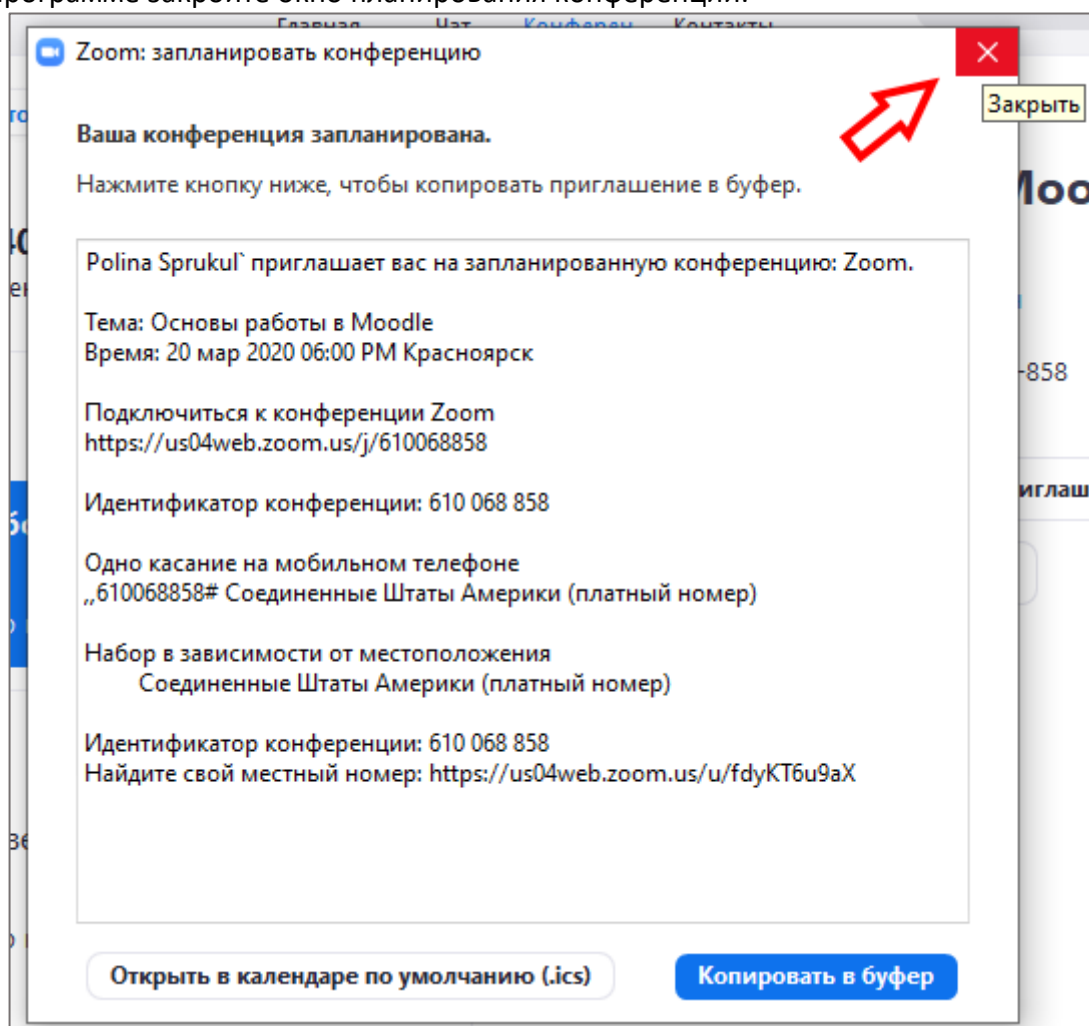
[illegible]
Zoom: запланировать конференцию
×
Закрыть

Ваша конференция запланирована.

Нажмите кнопку ниже, чтобы копировать приглашение в буфер.

Polina Sprukul` приглашает вас на запланированную конференцию: Zoom.

Тема: Основы работы в Moodle
Время: 20 мар 2020 06:00 PM Красноярск

Подключиться к конференции Zoom
https://us04web.zoom.us/j/610068858

Идентификатор конференции: 610 068 858

Одно касание на мобильном телефоне
,,610068858# Соединенные Штаты Америки (платный номер)

Набор в зависимости от местоположения
Соединенные Штаты Америки (платный номер)

Идентификатор конференции: 610 068 858
Найдите свой местный номер: https://us04web.zoom.us/u/fdyKT6u9aX

Открыть в календаре по умолчанию (.ics)
Копировать в буфер

Moo
-858
иглаш